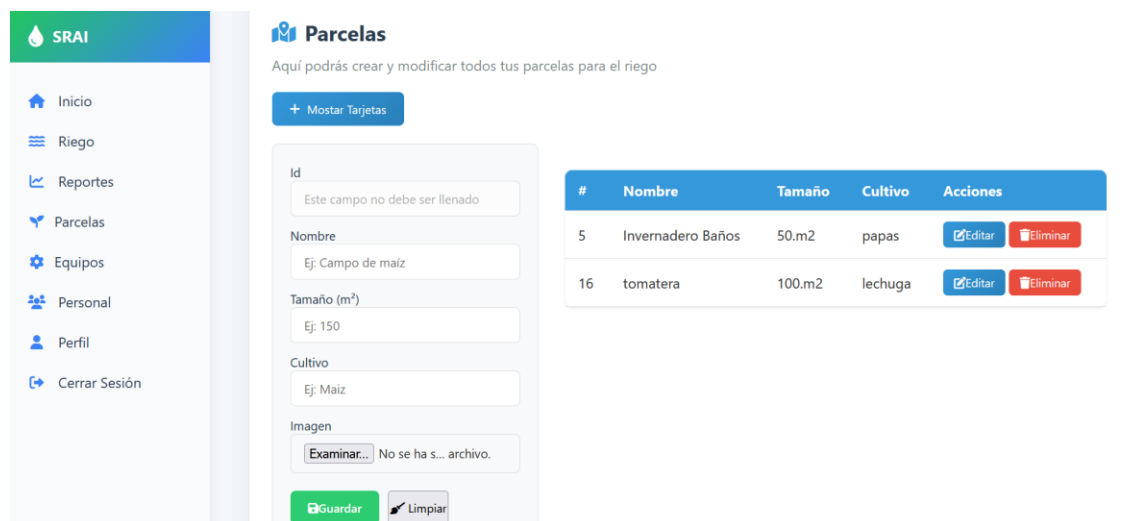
SRAI

Inicio
Riego
Reportes
Parcelas
Equipos
Personal
Perfil
Cerrar Sesión

Parcelas

Aquí podrás crear y modificar todos tus parcelas para el riego

+ Mostar Tarjetas

Id
Este campo no debe ser llenado
Nombre
Ej: Campo de maíz
Tamaño (m²)
Ej: 150
Cultivo
Ej: Maiz
Imagen
Examinar... No se ha s... archivo.

Guardar Limpiar

| # | Nombre | Tamaño | Cultivo | Acciones |
|---|---|---|---|---|
| 5 | Invernadero Baños | 50.m2 | papas | Editar Eliminar |
| 16 | tomatera | 100.m2 | lechuga | Editar Eliminar |